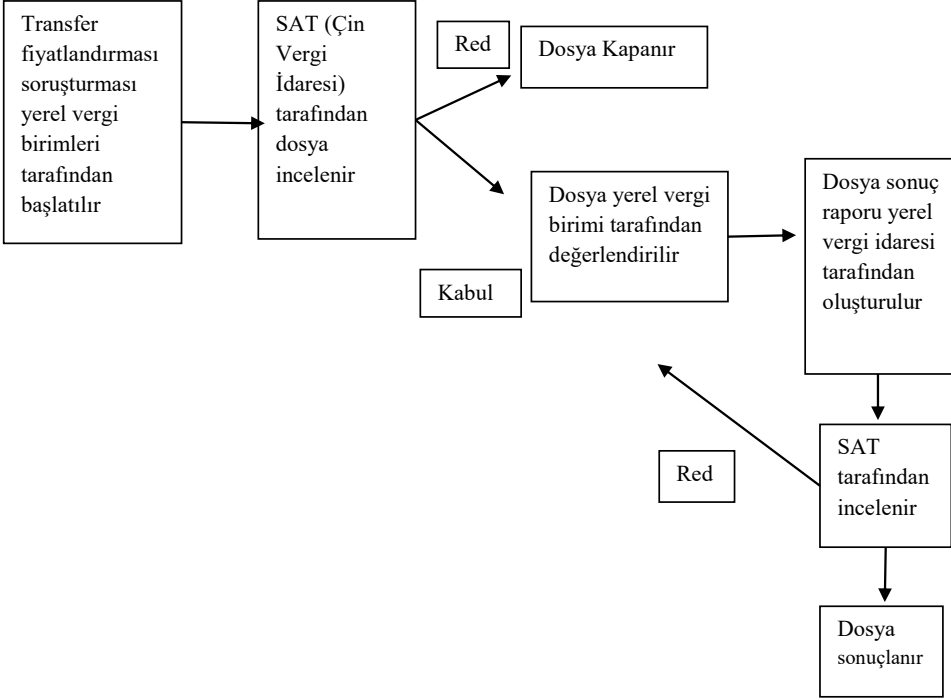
Transfer fiyatlandırması soruşturması yerel vergi birimleri tarafından başlatılır

SAT (Çin Vergi İdaresi) tarafından dosya incelenir

Red

Dosya Kapanır

Dosya yerel vergi birimi tarafından değerlendirilir

Dosya sonuç raporu yerel vergi idaresi tarafından oluşturulur

Kabul

SAT tarafından incelenir

Red

Dosya sonuçlanır